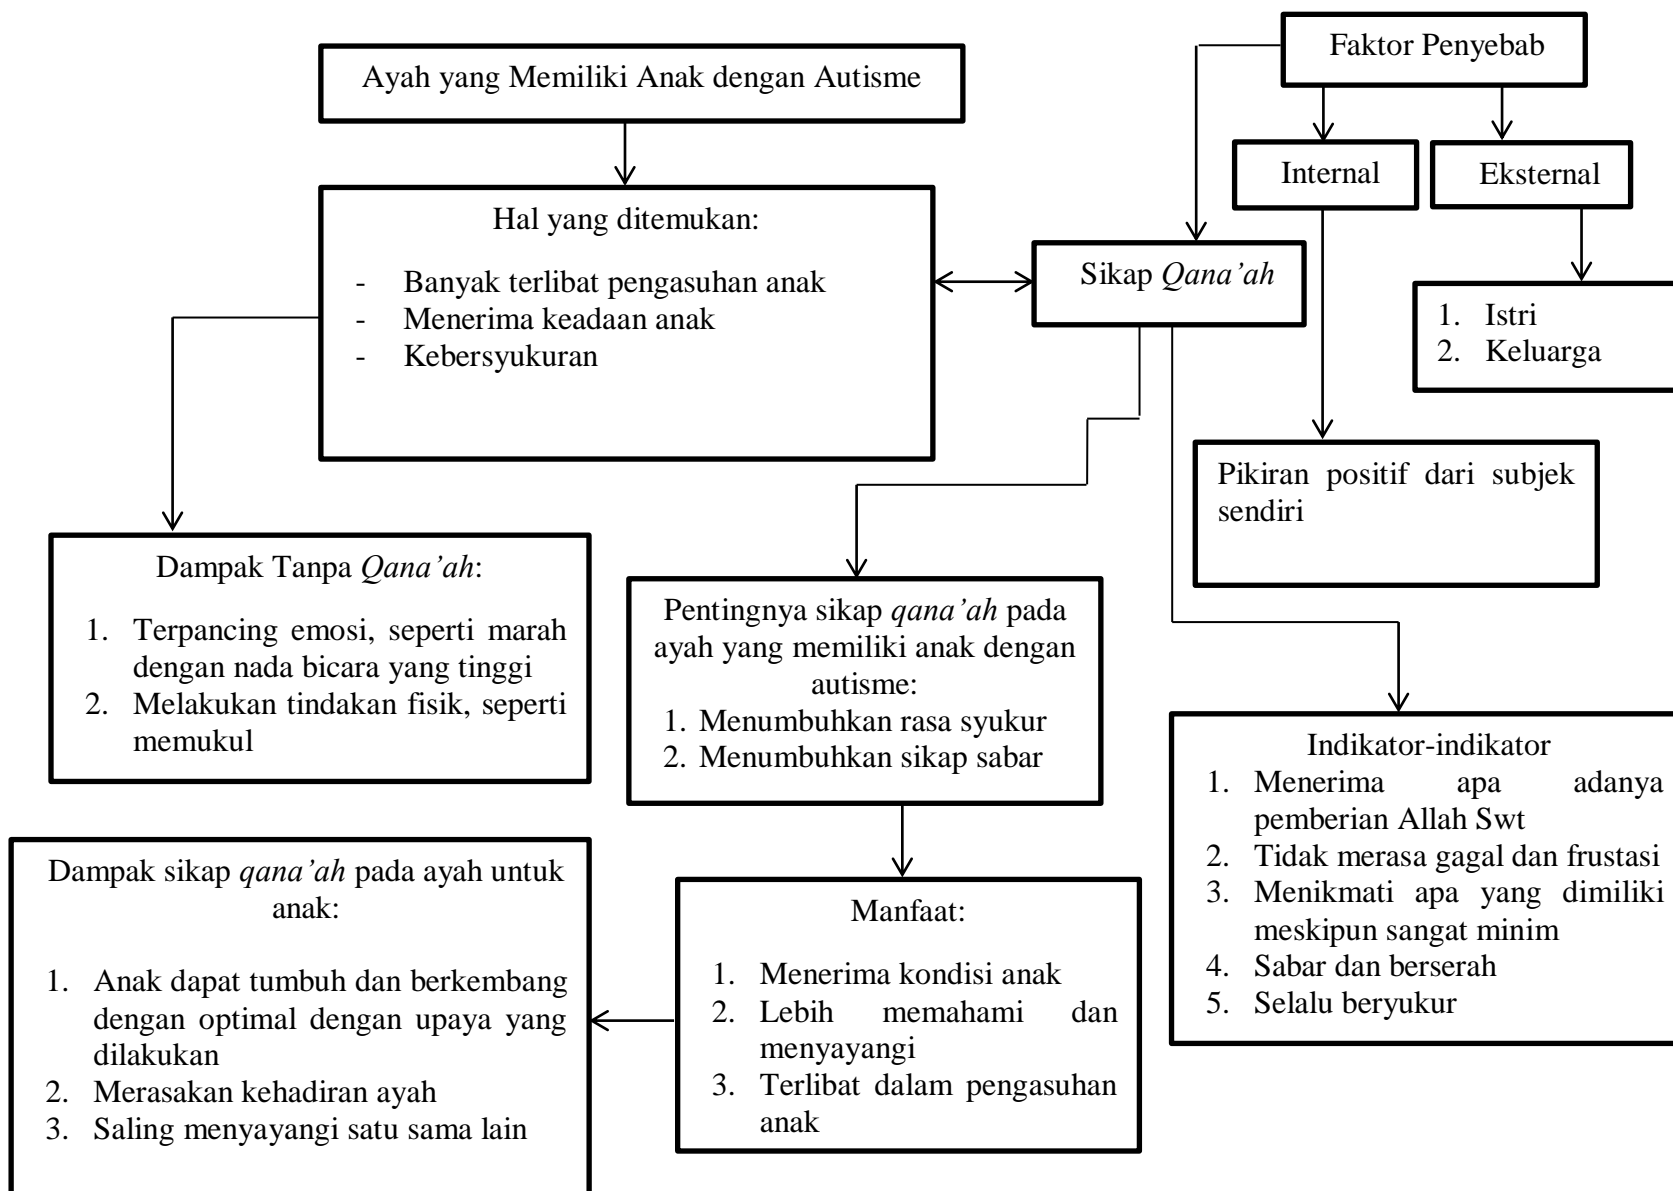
Ayah yang Memiliki Anak dengan Autisme

Faktor Penyebab

Internal

Eksternal

Hal yang ditemukan:

- Banyak terlibat pengasuhan anak
- Menerima keadaan anak
- Kebersyukuran

Sikap *Qana'ah*

1. Istri
2. Keluarga

Pikiran positif dari subjek sendiri

Dampak Tanpa *Qana'ah*:

1. Terpancing emosi, seperti marah dengan nada bicara yang tinggi
2. Melakukan tindakan fisik, seperti memukul

Pentingnya sikap *qana'ah* pada ayah yang memiliki anak dengan autisme:
1. Menumbuhkan rasa syukur
2. Menumbuhkan sikap sabar

Indikator-indikator
1. Menerima apa adanya pemberian Allah Swt
2. Tidak merasa gagal dan frustasi
3. Menikmati apa yang dimiliki meskipun sangat minim
4. Sabar dan berserah
5. Selalu beryukur

Dampak sikap *qana'ah* pada ayah untuk anak:

1. Anak dapat tumbuh dan berkembang dengan optimal dengan upaya yang dilakukan
2. Merasakan kehadiran ayah
3. Saling menyayangi satu sama lain

Manfaat:

1. Menerima kondisi anak
2. Lebih memahami dan menyayangi
3. Terlibat dalam pengasuhan anak